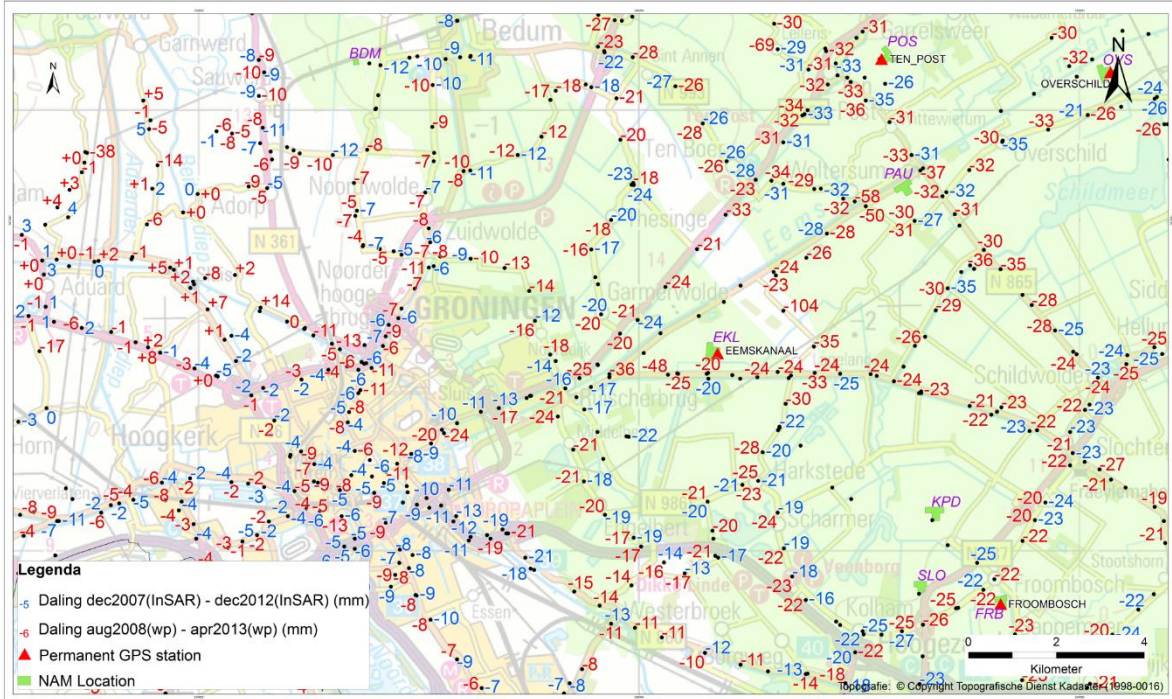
Bedum
Garnwerd
Sauwerd
Adorp
Aduard
Noordwolde
Zuidwolde
Noorderhoogebrug
GRONINGEN
Hoogkerk
Ten Boer
Thesinge
Garmerwolde
Woltersum
Overschild
Schildmeer
Schildwolde
Harkstede
Scharmer
Kolham
Westerbroek
Essen
Sappemeer
Stootshorn
Engelbert
Lellens
Garrelsweer
Sint Annen
Siddeburen
Hellum
N 361
N 865
N 986
BDM
POS
TEN_POST
OVS
OVERSCHILD
PAU
EKL
EEMSKANAAL
KPD
SLO
FRB
FROOMBOSCH
N
Legenda
-5 Daling dec2007(InSAR) - dec2012(InSAR) (mm)
-6 Daling aug2008(wp) - apr2013(wp) (mm)
Permanent GPS station
NAM Location
0 2 4
Kilometer
Topografie: © Copyright Topografische Dienst Kadaster (1998-0016)